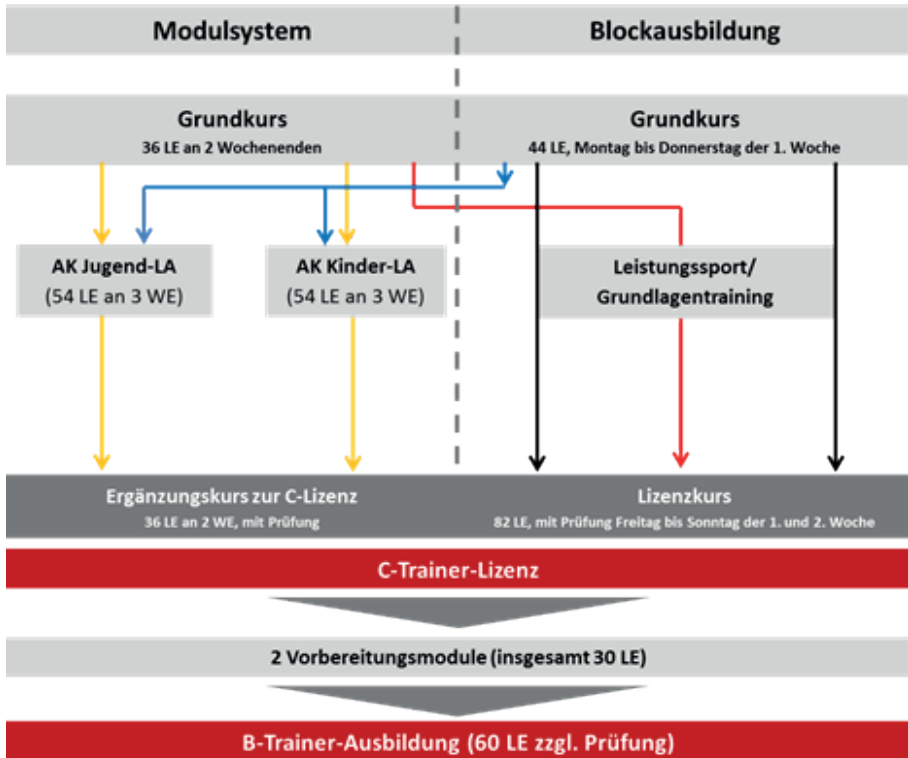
Modulsystem

Blockausbildung

Grundkurs
36 LE an 2 Wochenenden

Grundkurs
44 LE, Montag bis Donnerstag der 1. Woche

AK Jugend-LA
(54 LE an 3 WE)

AK Kinder-LA
(54 LE an 3 WE)

Leistungssport/
Grundlagentraining

Ergänzungskurs zur C-Lizenz
36 LE an 2 WE, mit Prüfung

Lizenzkurs
82 LE, mit Prüfung Freitag bis Sonntag der 1. und 2. Woche

C-Trainer-Lizenz

2 Vorbereitungsmodule (insgesamt 30 LE)

B-Trainer-Ausbildung (60 LE zzgl. Prüfung)